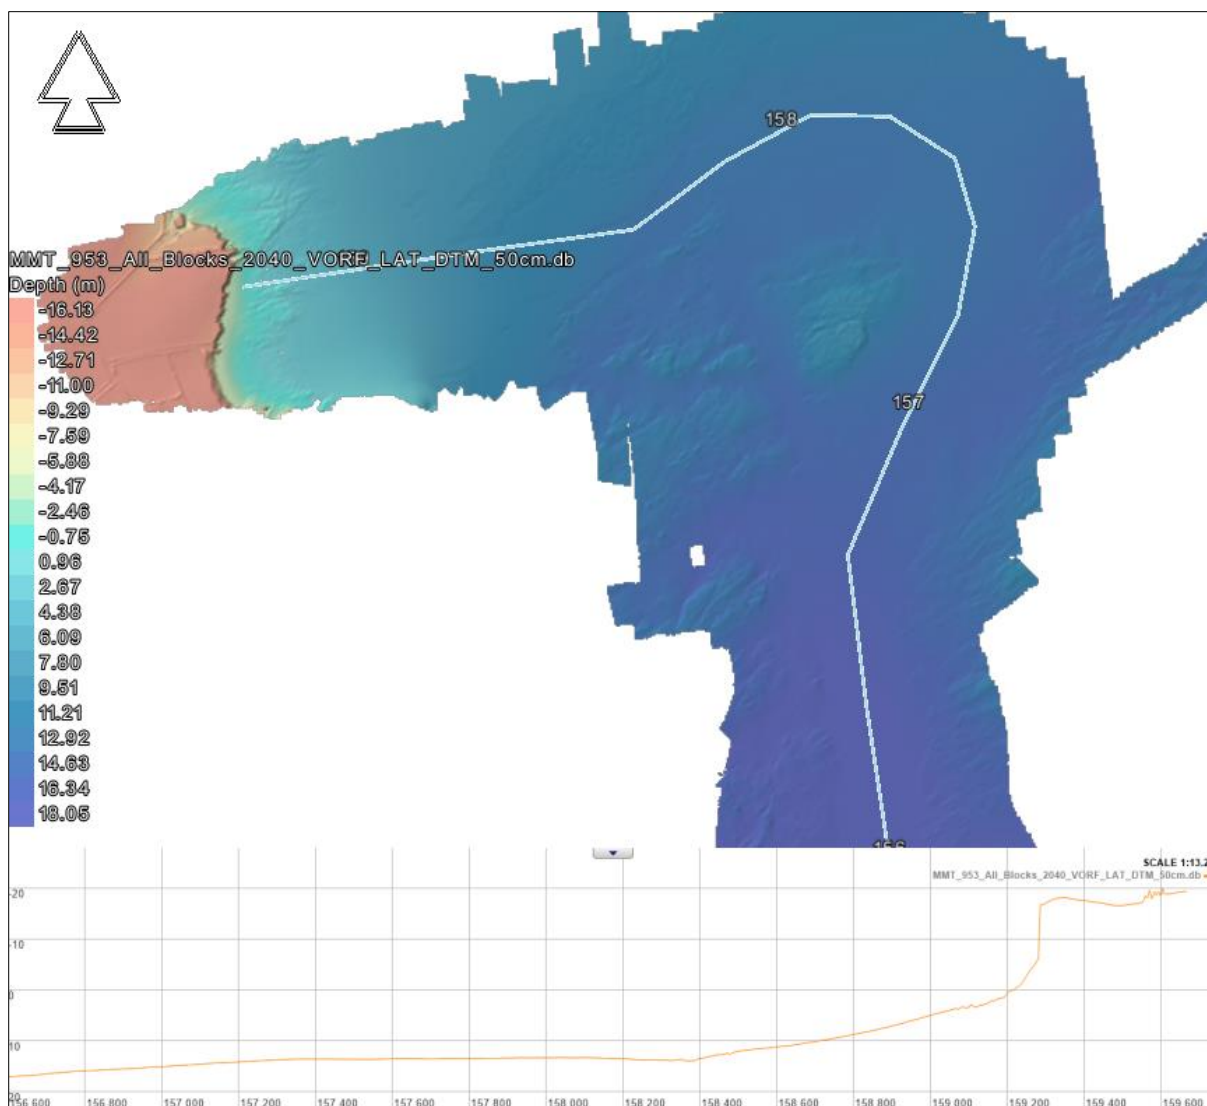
158

MMT_953_All_Blocks_2040_VORF_LAT_DTM_50cm.db
Depth (m)
-16.13
-14.42
-12.71
-11.00
-9.29
-7.59
-5.88
-4.17
-2.46
-0.75
0.96
2.67
4.38
6.09
7.80
9.51
11.21
12.92
14.63
16.34
18.05

157

156

SCALE 1:13.2
MMT_953_All_Blocks_2040_VORF_LAT_DTM_50cm.db

-20
-10
0
10
20

156 600
156 800
157 000
157 200
157 400
157 600
157 800
158 000
158 200
158 400
158 600
158 800
159 000
159 200
159 400
159 600